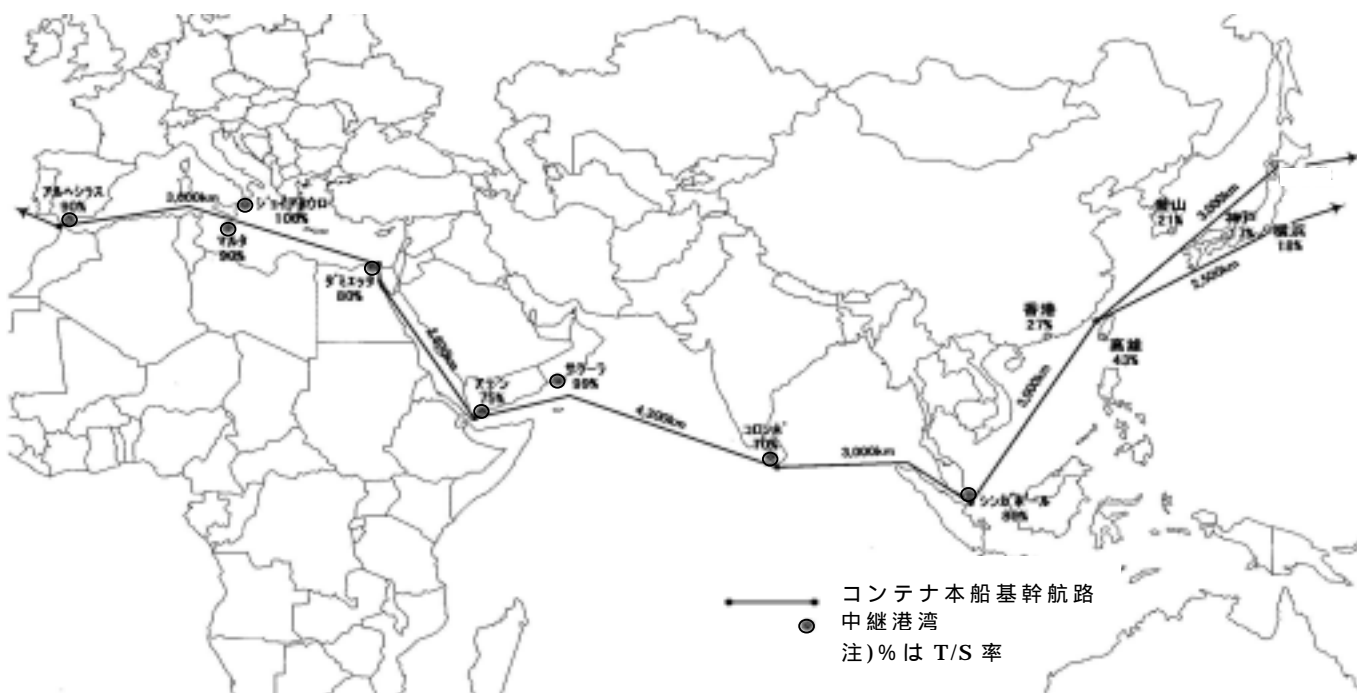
アルヘシラス
90%

3,800km

ジョイアタウロ
100%

マルタ
90%

ダミエッタ
80%

4,600km

アデン
75%

サラーラ
95%

4,200km

コロンボ
70%

3,000km

シンガポール
80%

3,000km

香港
27%

高雄
43%

釜山
21%

3,000km

神戸
7%

横浜
18%

3,500km

コンテナ本船基幹航路
中継港湾
注)%は T/S 率